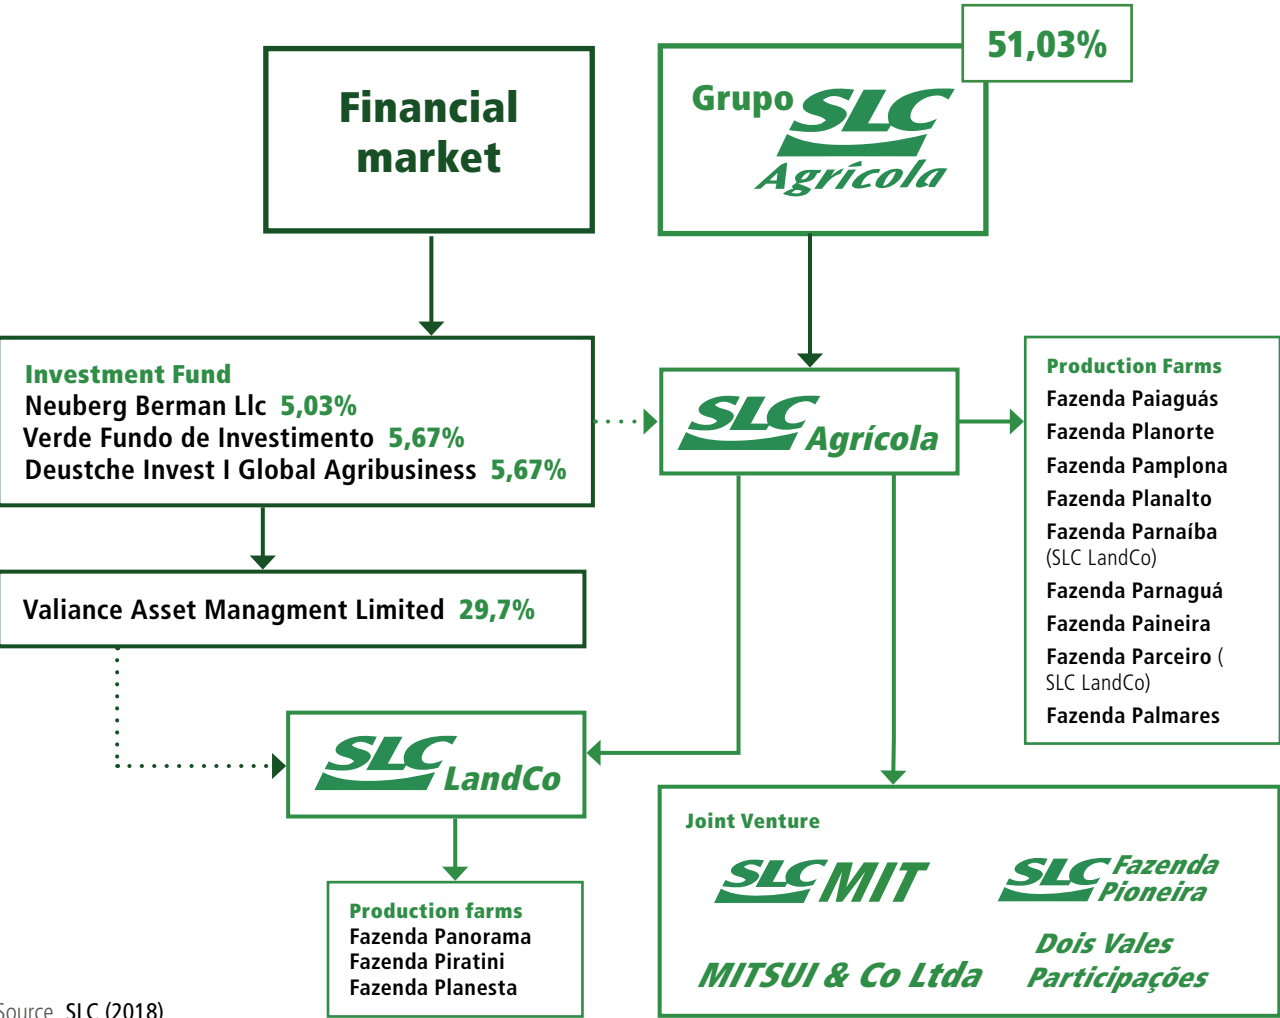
Financial market

51,03%

Grupo SLC Agrícola

Investment Fund
Neuberg Berman Llc 5,03%
Verde Fundo de Investimento 5,67%
Deustche Invest I Global Agribusiness 5,67%

SLC Agrícola

Production Farms
Fazenda Paiaguás
Fazenda Planorte
Fazenda Pamplona
Fazenda Planalto
Fazenda Parnaíba (SLC LandCo)
Fazenda Parnaguá
Fazenda Paineira
Fazenda Parceiro ( SLC LandCo)
Fazenda Palmares

Valiance Asset Managment Limited 29,7%

SLC LandCo

Production farms
Fazenda Panorama
Fazenda Piratini
Fazenda Planesta

Joint Venture
SLC MIT
SLC Fazenda Pioneira
MITSUI & Co Ltda
Dois Vales Participações

Source SLC (2018)